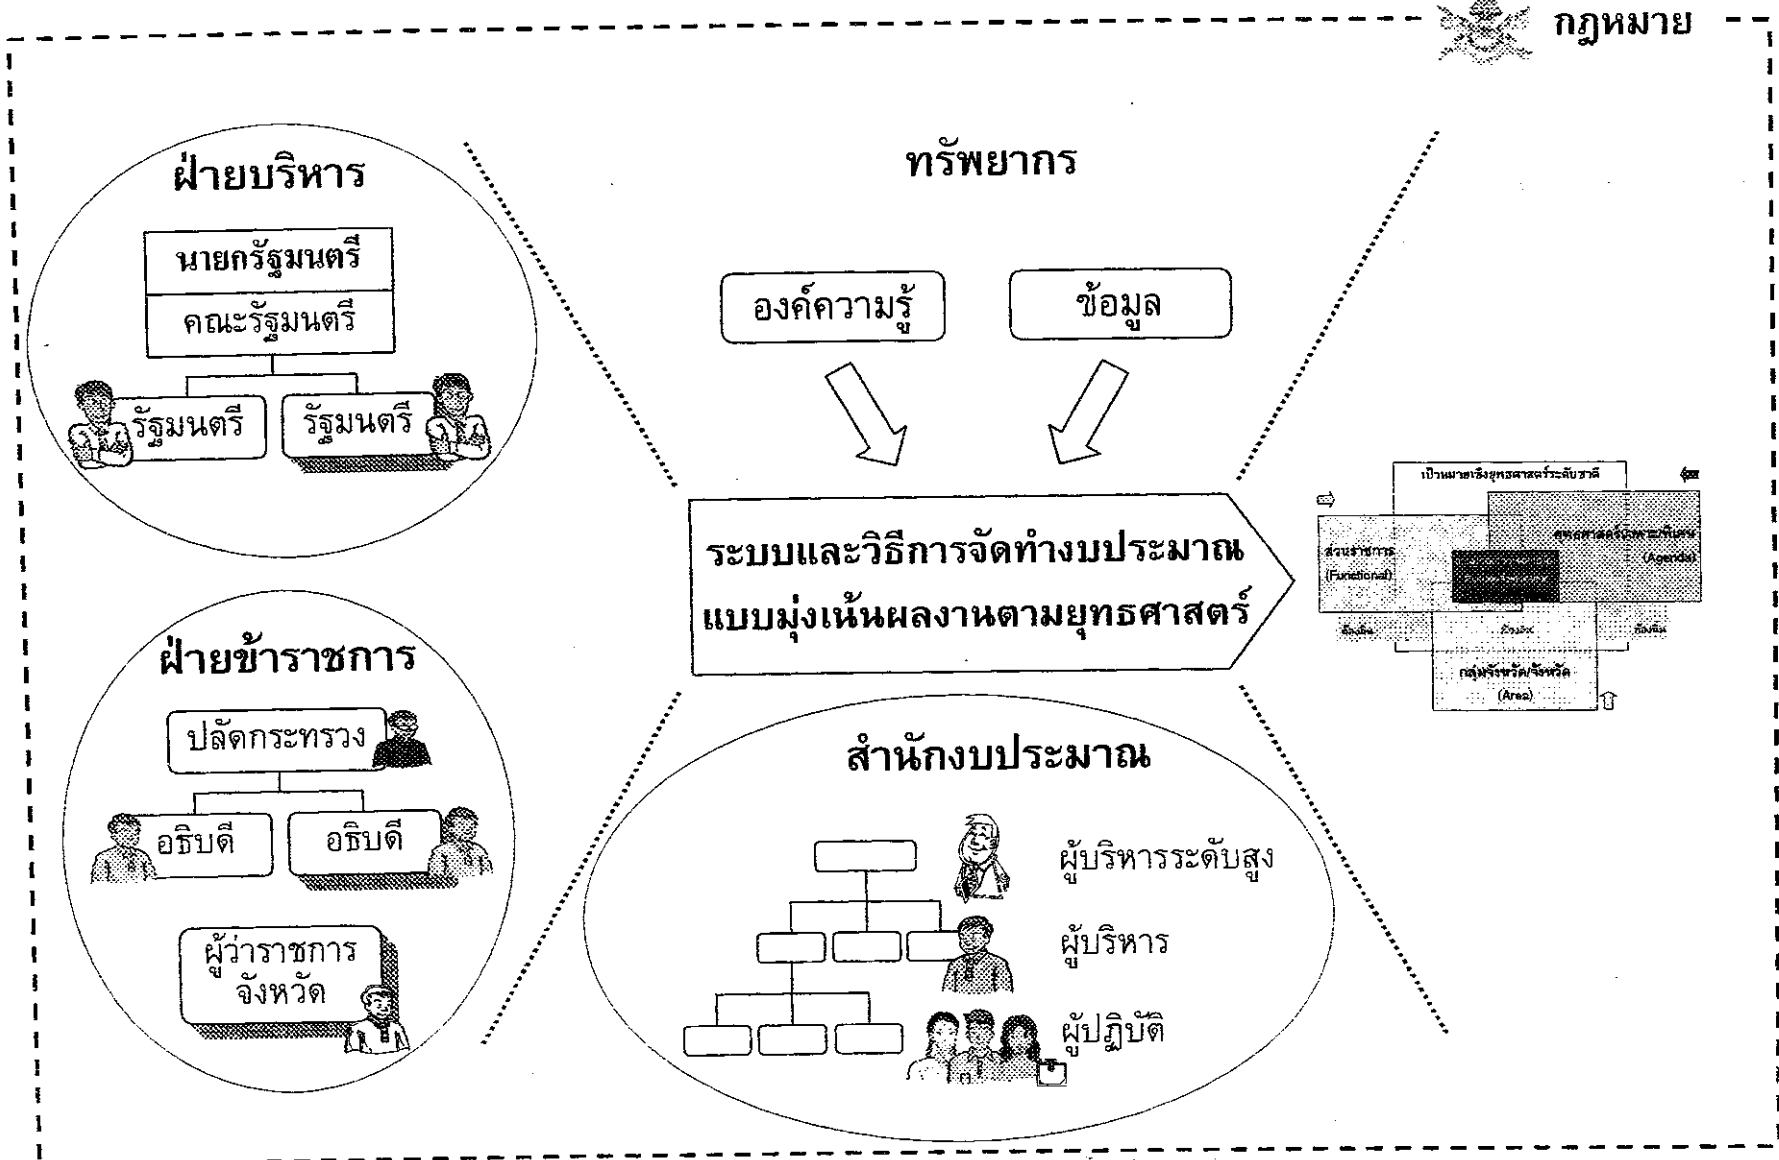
กฎหมาย

ฝ่ายบริหาร

นายกรัฐมนตรี

คณะรัฐมนตรี

รัฐมนตรี

รัฐมนตรี

ทรัพยากร

องค์ความรู้

ข้อมูล

ระบบและวิธีการจัดทำงบประมาณแบบมุ่งเน้นผลงานตามยุทธศาสตร์

เป้าหมายเชิงยุทธศาสตร์ระดับชาติ

ส่วนราชการ (Functional)

ยุทธศาสตร์เฉพาะพิเศษ (Agenda)

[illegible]

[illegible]

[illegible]

กลุ่มจังหวัด/จังหวัด (Area)

ฝ่ายข้าราชการ

ปลัดกระทรวง

อธิบดี

อธิบดี

ผู้ว่าราชการจังหวัด

สำนักงบประมาณ

ผู้บริหารระดับสูง

ผู้บริหาร

ผู้ปฏิบัติ